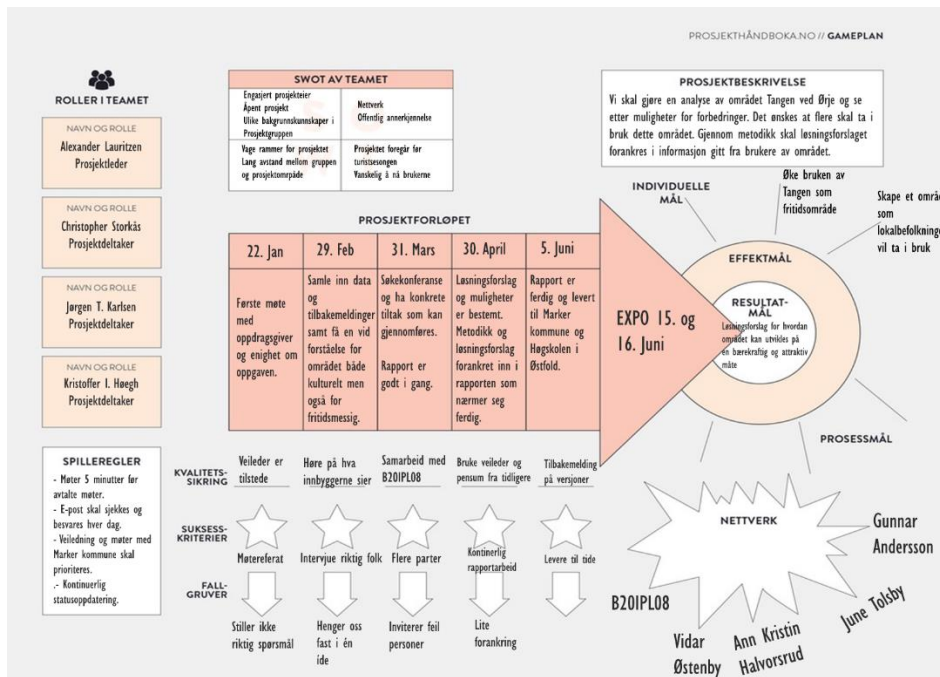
PROSJEKTHÅNDBOKA.NO // GAMEPLAN

ROLLER I TEAMET

NAVN OG ROLLE
Alexander Lauritzen
Prosjektleder

NAVN OG ROLLE
Christopher Storkås
Prosjektdeltaker

NAVN OG ROLLE
Jørgen T. Karlsen
Prosjektdeltaker

NAVN OG ROLLE
Kristoffer I. Høegh
Prosjektdeltaker

SPILLEREGLER
- Møter 5 minutter før avtalte møter.
- E-post skal sjekkes og besvares hver dag.
- Veiledning og møter med Marker kommune skal prioriteres.
.- Kontinuerlig statusoppdatering.

SWOT AV TEAMET

| Engasjert prosjekteier Åpent prosjekt Ulike bakgrunnskunnskaper i Prosjektgruppen | Nettverk Offentlig anerkjennelse |
|---|---|
| Vage rammer for prosjektet Lang avstand mellom gruppen og prosjektområde | Prosjektet foregår før turistsesongen Vanskelig å nå brukerne |

PROSJEKTBESKRIVELSE
Vi skal gjøre en analyse av området Tangen ved Ørje og se etter muligheter for forbedringer. Det ønskes at flere skal ta i bruk dette området. Gjennom metodikk skal løsningsforslaget forankres i informasjon gitt fra brukere av området.

PROSJEKTFORLØPET

| 22. Jan | 29. Feb | 31. Mars | 30. April | 5. Juni |
|---|---|---|---|---|
| Første møte med oppdragsgiver og enighet om oppgaven. | Samle inn data og tilbakemeldinger samt få en vid forståelse for området både kulturelt men også for fritidsmessig. | Søkekonferanse og ha konkrete tiltak som kan gjennomføres. Rapport er godt i gang. | Løsningsforslag og muligheter er bestemt. Metodikk og løsningsforslag forankret inn i rapporten som nærmer seg ferdig. | Rapport er ferdig og levert til Marker kommune og Høgskolen i Østfold. |

EXPO 15. og 16. Juni

INDIVIDUELLE MÅL
Øke bruken av Tangen som fritidsområde
Skape et område som lokalbefolkningen vil ta i bruk

EFFEKTMÅL

RESULTAT-MÅL
Løsningsforslag for hvordan området kan utvikles på en bærekraftig og attraktiv måte

PROSESSMÅL

KVALITETS-SIKRING
Veileder er tilstede
Høre på hva innbyggerne sier
Samarbeid med B20IPL08
Bruke veileder og pensum fra tidligere
Tilbakemelding på versjoner

SUKSESS-KRITERIER
Møtereferat
Intervjue riktig folk
Flere parter
Kontinerlig rapportarbeid
Levere til tide

FALL-GRUVER
Stiller ikke riktig spørsmål
Henger oss fast i én ide
Inviterer feil personer
Lite forankring

NETTVERK
Gunnar Andersson
B20IPL08
June Tolsby
Vidar Østenby
Ann Kristin Halvorsrud